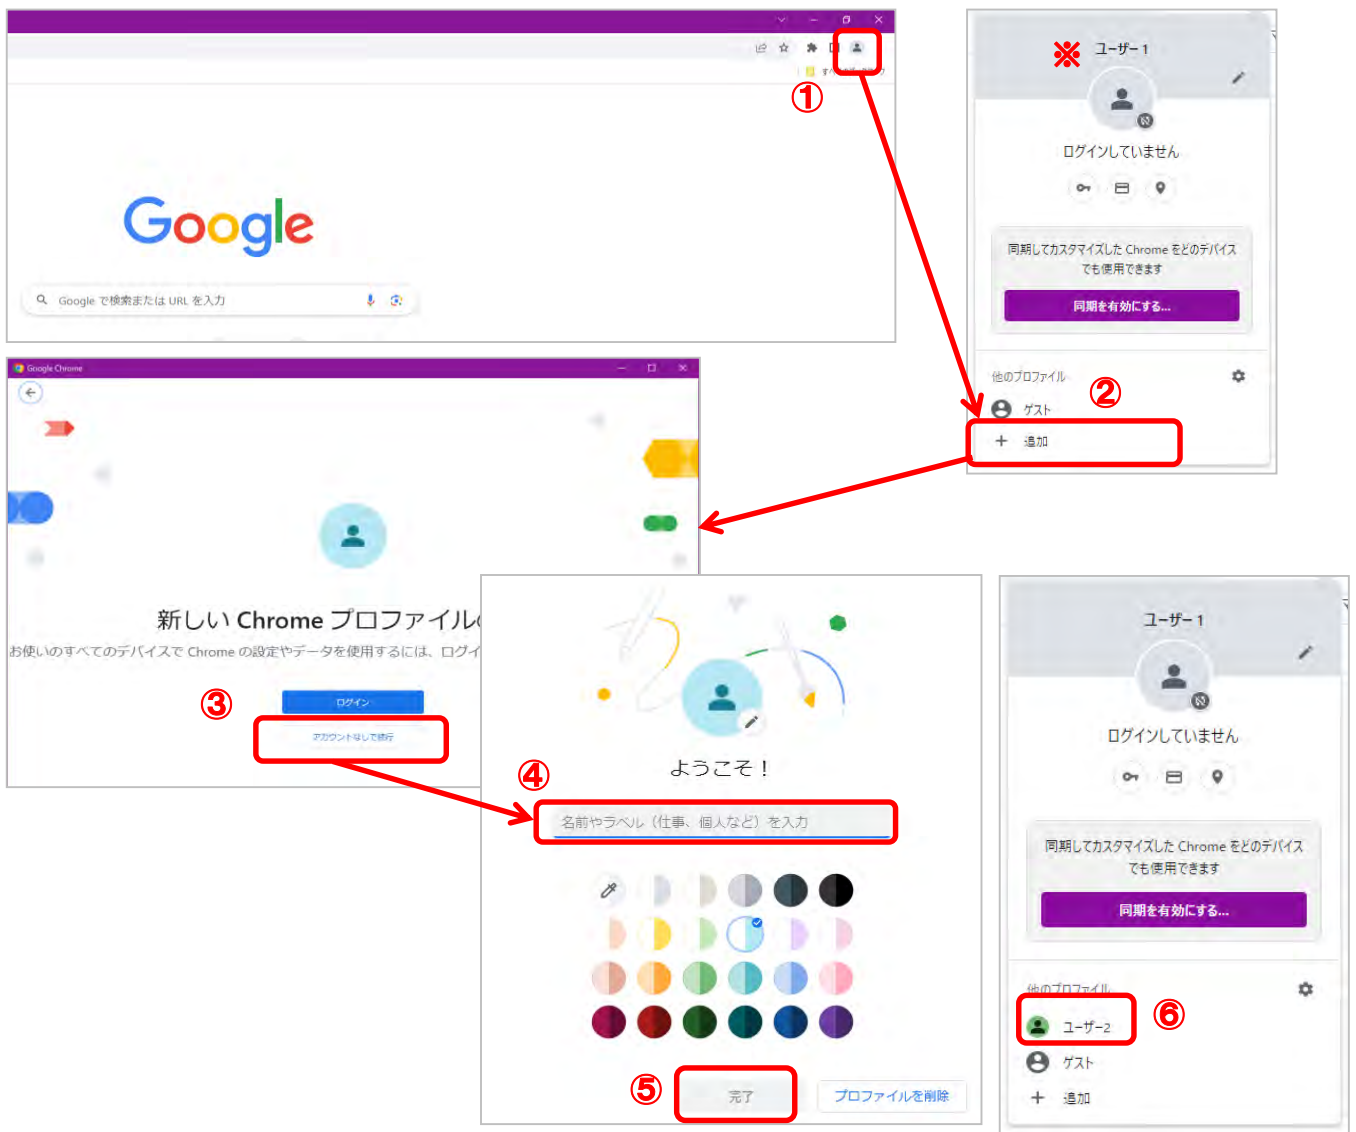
①

Google

Google で検索または URL を入力

※ ユーザー 1

ログインしていません

同期してカスタマイズした Chrome をどのデバイスでも使用できます

同期を有効にする...

他のプロファイル

②

ゲスト

追加

Google Chrome

新しい Chrome プロファイル

お使いのすべてのデバイスで Chrome の設定やデータを使用するには、ログイ

③

ログイン

アカウントなしで続行

ようこそ！

④

名前やラベル（仕事、個人など）を入力

⑤

完了

プロファイルを削除

ユーザー 1

ログインしていません

同期してカスタマイズした Chrome をどのデバイスでも使用できます

同期を有効にする...

他のプロファイル

ユーザー2

⑥

ゲスト

追加